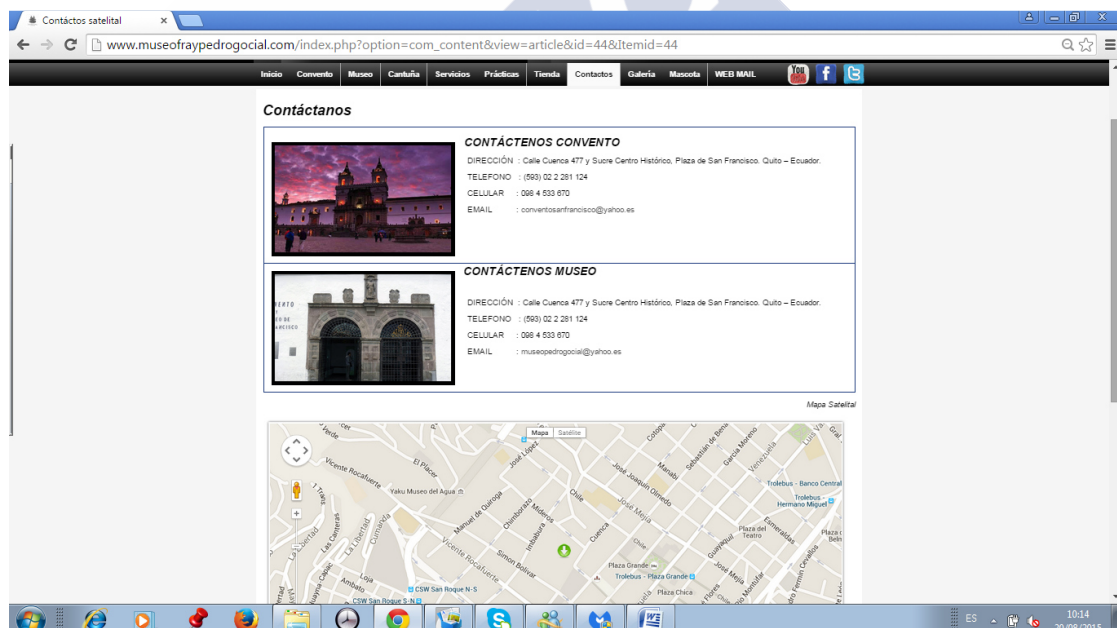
Contáctos satelital

www.museofraypedrogocial.com/index.php?option=com_content&view=article&id=44&Itemid=44

Inicio Convento Museo Cantuña Servicios Prácticas Tienda Contactos Galeria Mascota WEB MAIL

You f

Contáctanos

CONTÁCTENOS CONVENTO

DIRECCIÓN : Calle Cuenca 477 y Sucre Centro Histórico, Plaza de San Francisco. Quito – Ecuador.
TELEFONO : (593) 02 2 281 124
CELULAR : 098 4 533 670
EMAIL : conventosanfrancisco@yahoo.es

CONTÁCTENOS MUSEO

DIRECCIÓN : Calle Cuenca 477 y Sucre Centro Histórico, Plaza de San Francisco. Quito – Ecuador.
TELEFONO : (593) 02 2 281 124
CELULAR : 098 4 533 670
EMAIL : museopedrogocial@yahoo.es

Mapa Satelital

Mapa Satélite

Vicente Rocafuerte El Placer José López Yaku Museo del Agua Manuel de Quiroga Chimborazo Mideros Chile José Joaquín Olmedo Manabí Sebastián de Benalcázar García Moreno Venezuela Trolebus - Banco Central Trolebus - Hermano Miguel Imbabura Cuenca José Mejía Esmeraldas Plaza del Teatro Simón Bolívar Plaza Grande Trolebus - Plaza Grande Guayaquil Plaza Chica Loja Ambato CSW San Roque N-S CSW San Roque S-N La Libertad Las Cumbres Cumandá

ES 10:14 20/08/2015